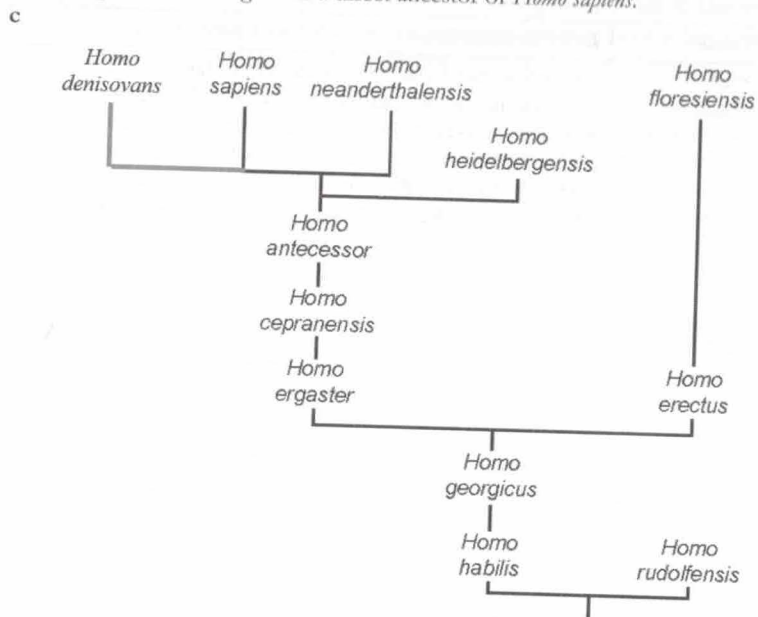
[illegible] ancestor of *Homo sapiens*.

c

Homo denisovans

Homo sapiens

Homo neanderthalensis

Homo floresiensis

Homo heidelbergensis

Homo antecessor

Homo cepranensis

Homo ergaster

Homo erectus

Homo georgicus

Homo habilis

Homo rudolfensis